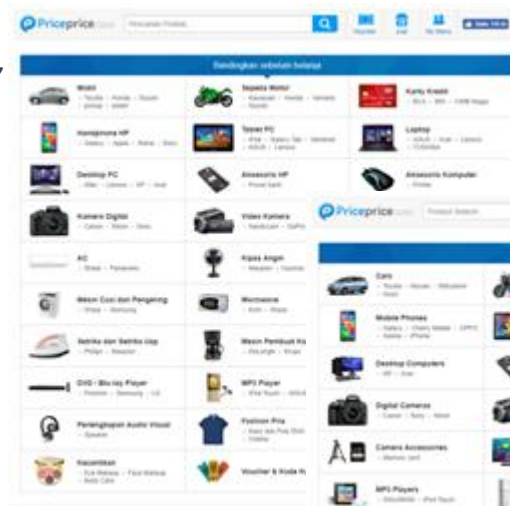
Priceprice.com

Bandingkan sebelum belanja

Mobil

Sepeda Motor

Kartu Kredit

Handphone HP

Tablet PC

Laptop

Desktop PC

Aksesoris HP

Aksesoris Komputer

Kamera Digital

Video Kamera

AC

Kipas Angin

Mesin Cuci dan Pengering

Microwave

Setrika dan Setrika Uap

Mesin Pembuat Kopi

DVD / Blu-ray Player

MP3 Player

Perlengkapan Audio Visual

Fashion Pria

Kecantikan

Voucher & Kode

Priceprice.com

Cars

Mobile Phones

Desktop Computers

Digital Cameras

Camera Accessories

MP3 Players